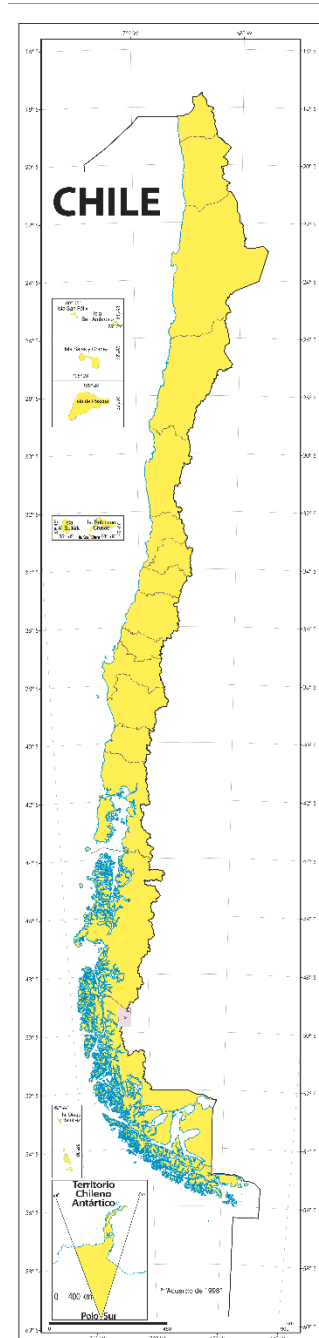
70° W
68° W
18° S
18° S
20° S
20° S
CHILE
22° S
24° S
24° S
Isla San Félix
Isla San Ambrosio
Isla Salas y Gómez
Isla de Pascua
26° S
28° S
30° S
32° S
32° S
Isla Robinson Crusoe
Isla Alejandro Selkirk
Isla Santa Clara
34° S
36° S
38° S
40° S
42° S
44° S
46° S
48° S
50° S
52° S
Islas Diego Ramírez
54° S
Territorio Chileno Antártico
56° S
0 400 km
53° W
90° W
"Acuerdo de 1998"
58° S
Polo Sur
60° S